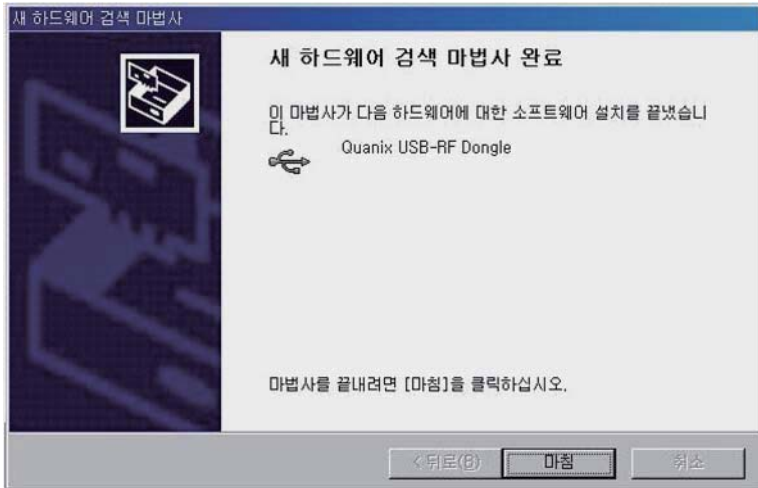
새 하드웨어 검색 마법사

새 하드웨어 검색 마법사 완료

이 마법사가 다음 하드웨어에 대한 소프트웨어 설치를 끝냈습니다.

Quanix USB-RF Dongle

마법사를 끝내려면 [마침]을 클릭하십시오.

< 뒤로(B)
마침
취소